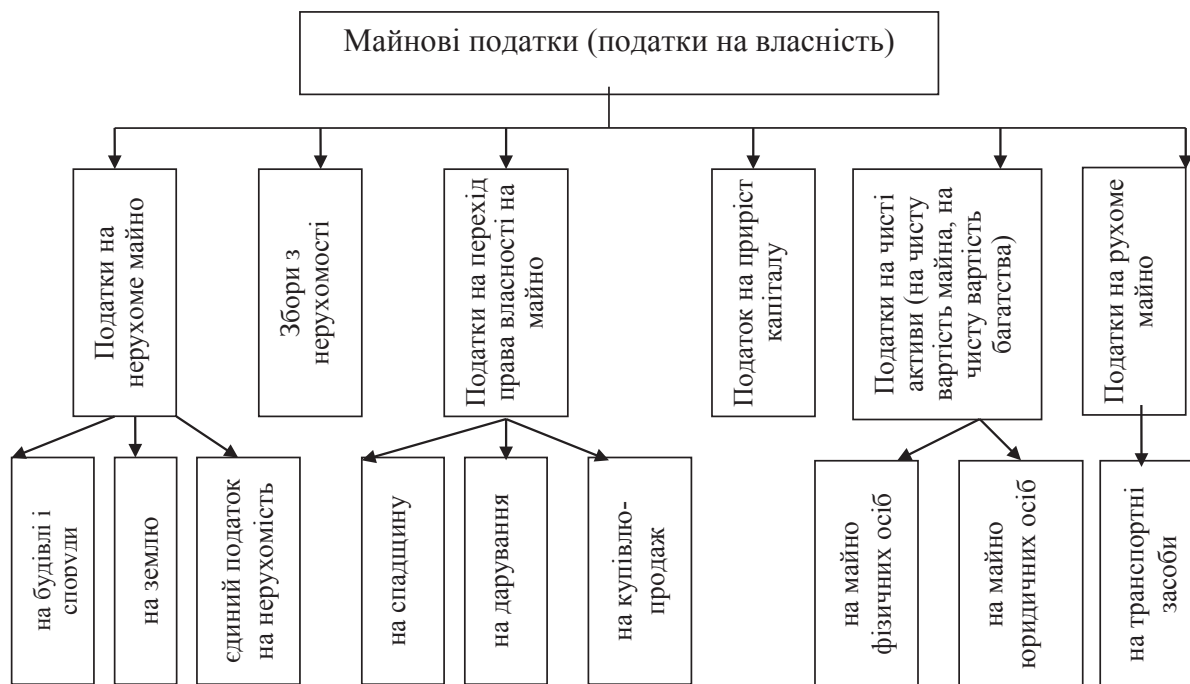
Майнові податки (податки на власність)

Податки на нерухоме майно

на будівлі і споруди

на землю

єдиний податок на нерухомість

Збори з нерухомості

Податки на перехід права власності на майно

на спадщину

на дарування

на купівлю-продаж

Податок на приріст капіталу

Податки на чисті активи (на чисту вартість майна, на чисту вартість багатства)

на майно фізичних осіб

на майно юридичних осіб

Податки на рухоме майно

на транспортні засоби